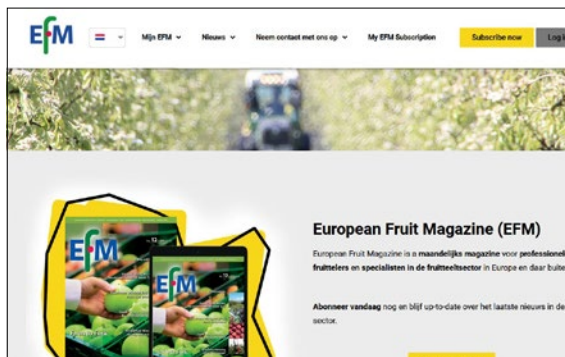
EFM

Mijn EFM ⌄ Nieuws ⌄ Neem contact met ons op ⌄ My EFM Subscription Subscribe now Log i

EFM

EFM

European Fruit Magazine (EFM)

European Fruit Magazine is a maandelijks magazine voor professionel fruittelers en specialisten in de fruitteeltsector in Europa en daar buite

Abonneer vandaag nog en blijf up-to-date over het laatste nieuws in de sector.